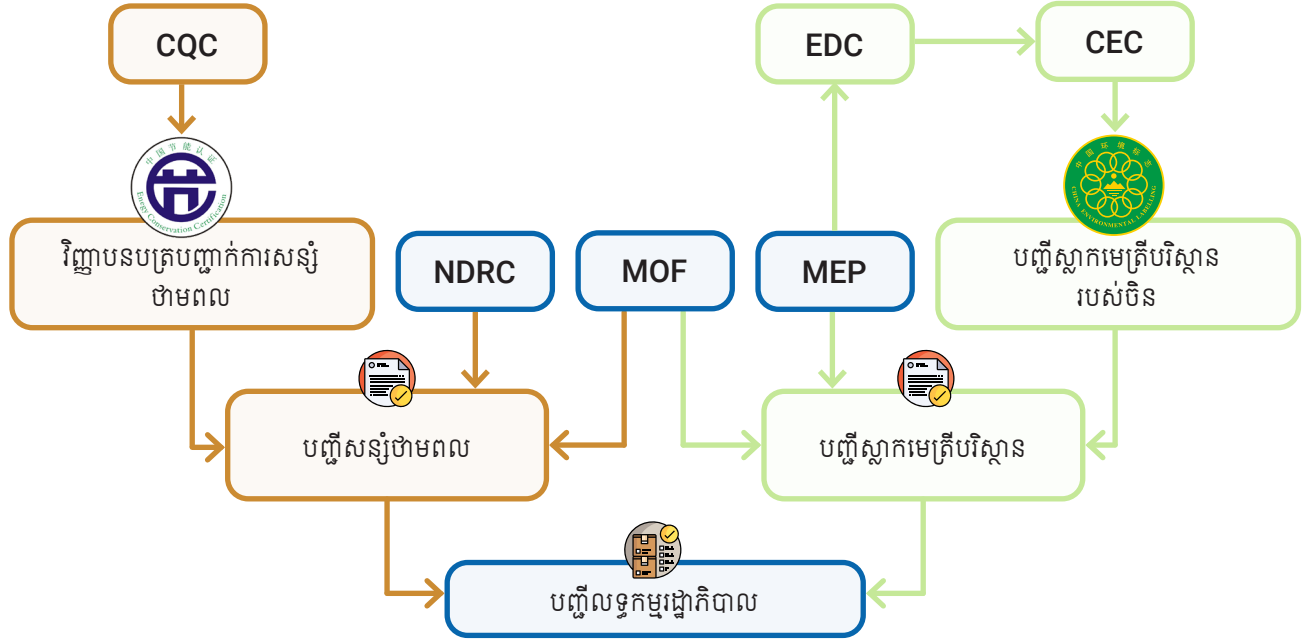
CQC

中国节能认证
Energy Conservation Certification

វិញ្ញាបនបត្របញ្ជាក់ការសន្សំថាមពល

NDRC

MOF

MEP

EDC

CEC

中国环境标志
CHINA ENVIRONMENTAL LABELLING

បញ្ជីស្លាកមេត្រីបរិស្ថានរបស់ចិន

បញ្ជីសន្សំថាមពល

បញ្ជីស្លាកមេត្រីបរិស្ថាន

បញ្ជីលទ្ធកម្មរដ្ឋាភិបាល